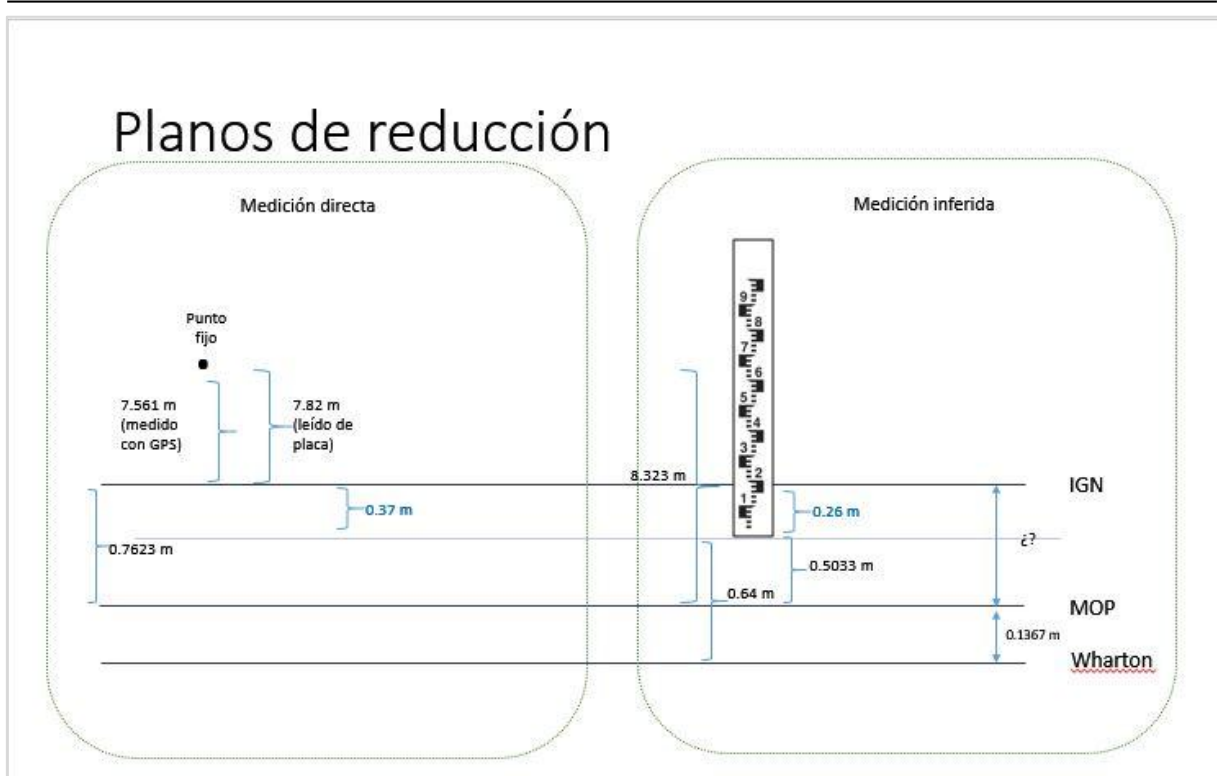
Planos de reducción

Medición directa

Medición inferida

Punto fijo

7.561 m (medido con GPS)

7.82 m (leído de placa)

0.37 m

0.7623 m

9
8
7
6
5
4
3
2
1

8.323 m

0.26 m

0.5033 m

0.64 m

IGN

¿?

MOP

0.1367 m

Wharton